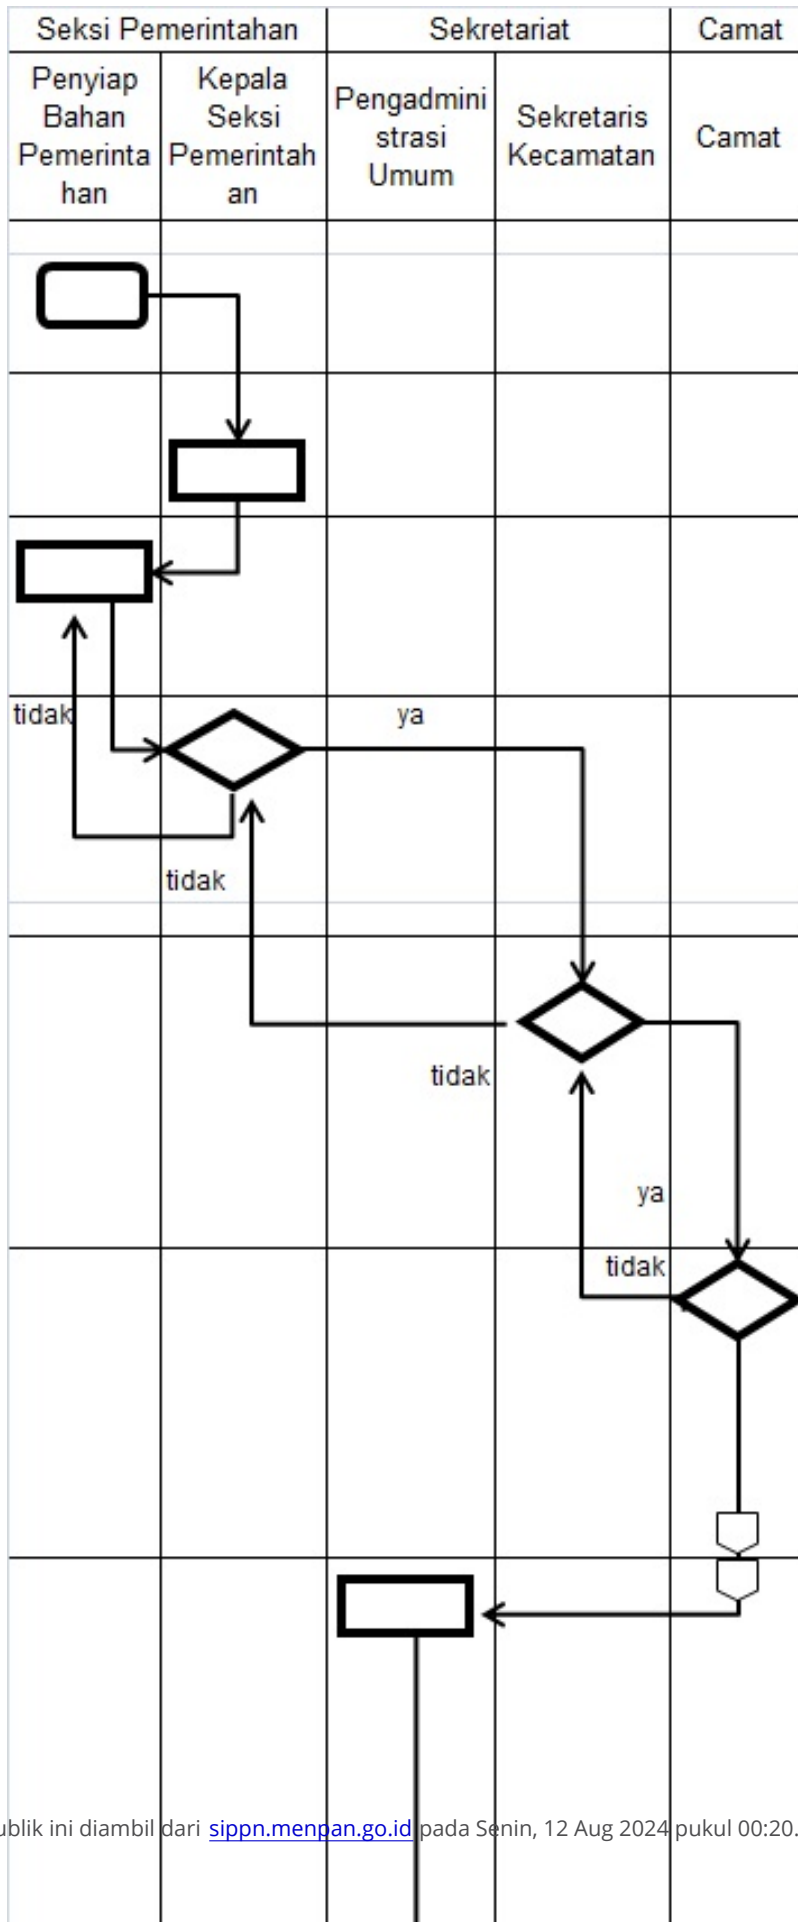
| Seksi Pemerintahan | | Sekretariat | | Camat |
|---|---|---|---|---|
| Penyiap Bahan Pemerintahan | Kepala Seksi Pemerintahan | Pengadministrasi Umum | Sekretaris Kecamatan | Camat |

tidak

ya

tidak

tidak

ya

tidak

ublik ini diambil dari sippn.menpan.go.id pada Senin, 12 Aug 2024 pukul 00:20.